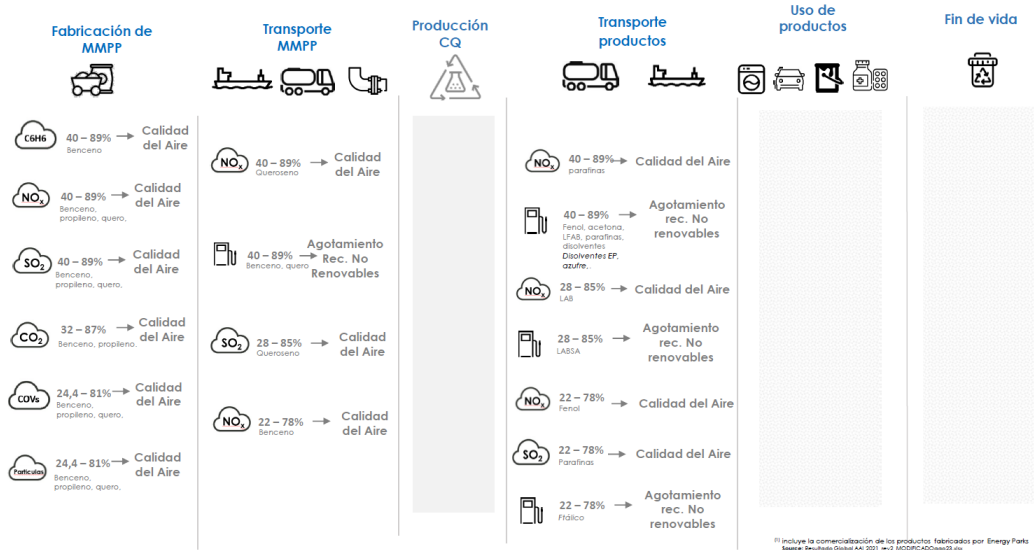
Fabricación de MMPP

Transporte MMPP

Producción CQ

Transporte productos

Uso de productos

Fin de vida

C6H6 40 – 89% Benceno → Calidad del Aire

$NO_x$ 40 – 89% Benceno, propileno, quero. → Calidad del Aire

$SO_2$ 40 – 89% Benceno, propileno, quero. → Calidad del Aire

$CO_2$ 32 – 87% Benceno, propileno. → Calidad del Aire

COVs 24,4 – 81% Benceno, propileno, quero. → Calidad del Aire

Partículas 24,4 – 81% Benceno, propileno, quero. → Calidad del Aire

$NO_x$ 40 – 89% Queroseno → Calidad del Aire

40 – 89% Benceno, quero → Agotamiento Rec. No Renovables

$SO_2$ 28 – 85% Queroseno → Calidad del Aire

$NO_x$ 22 – 78% Benceno → Calidad del Aire

$NO_x$ 40 – 89% parafinas → Calidad del Aire

40 – 89% Fenol, acetona, LFAB, parafinas, disolventes Disolventes EP, azufre. → Agotamiento rec. No renovables

$NO_x$ 28 – 85% LAB → Calidad del Aire

28 – 85% LABSA → Agotamiento rec. No renovables

$NO_x$ 22 – 78% Fenol → Calidad del Aire

$SO_2$ 22 – 78% Parafinas → Calidad del Aire

22 – 78% Ftálico → Agotamiento rec. No renovables

PT incluye la comercialización de los productos fabricados por Energy Parks
Source: Resultado Global AA! 2021_rev2_MODIFICADO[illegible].xlsx